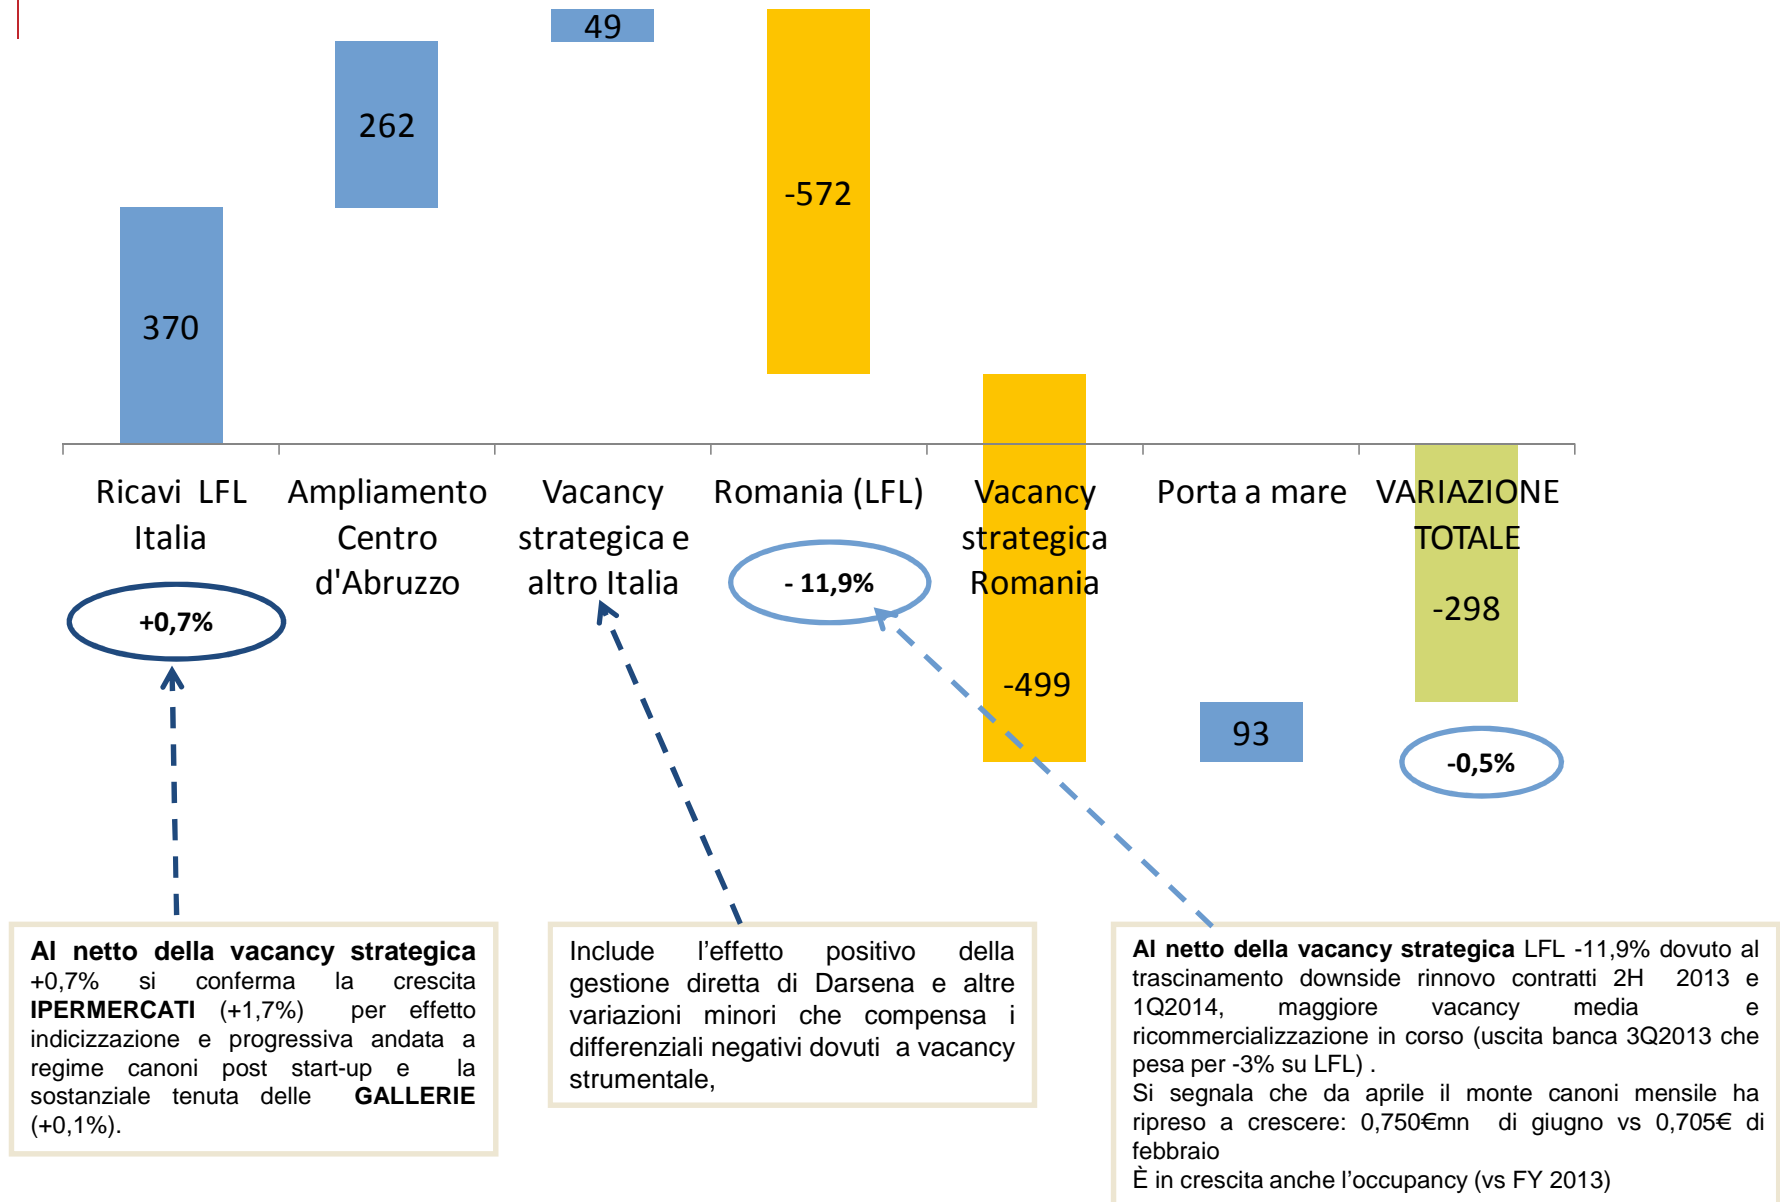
49

262

-572

370

Ricavi LFL Italia

Ampliamento Centro d'Abruzzo

Vacancy strategica e altro Italia

Romania (LFL)

Vacancy strategica Romania

Porta a mare

VARIAZIONE TOTALE

-298

- 11,9%

+0,7%

-499

93

-0,5%

**Al netto della vacancy strategica** +0,7% si conferma la crescita **IPERMERCATI** (+1,7%) per effetto indicizzazione e progressiva andata a regime canoni post start-up e la sostanziale tenuta delle **GALLERIE** (+0,1%).

Include l'effetto positivo della gestione diretta di Darsena e altre variazioni minori che compensa i differenziali negativi dovuti a vacancy strumentale,

**Al netto della vacancy strategica** LFL -11,9% dovuto al trascinamento downside rinnovo contratti 2H 2013 e 1Q2014, maggiore vacancy media e ricommercializzazione in corso (uscita banca 3Q2013 che pesa per -3% su LFL) .
Si segnala che da aprile il monte canoni mensile ha ripreso a crescere: 0,750€mn di giugno vs 0,705€ di febbraio
È in crescita anche l'occupancy (vs FY 2013)